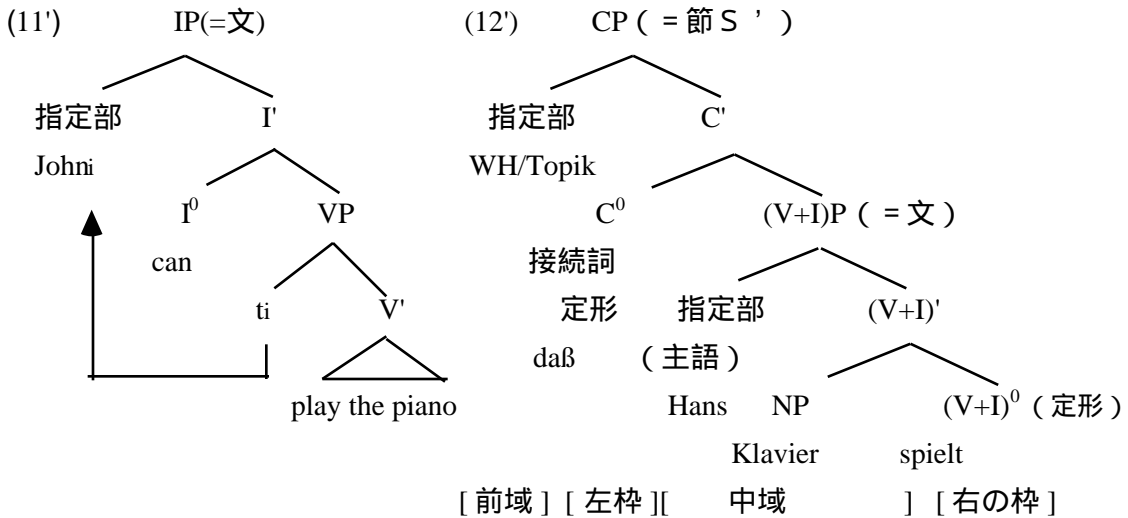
(11') IP(=文)

指定部 I'

John$_i$

$I^0$ VP

can

t$_i$ V'

play the piano

(12') CP（＝節S’）

指定部 C'

WH/Topik

$C^0$ (V+I)P（＝文）

接続詞

定形 指定部 (V+I)'

daß （主語）

Hans NP $(V+I)^0$（定形）

Klavier spielt

[前域] [左枠][ 中域 ] [右の枠]